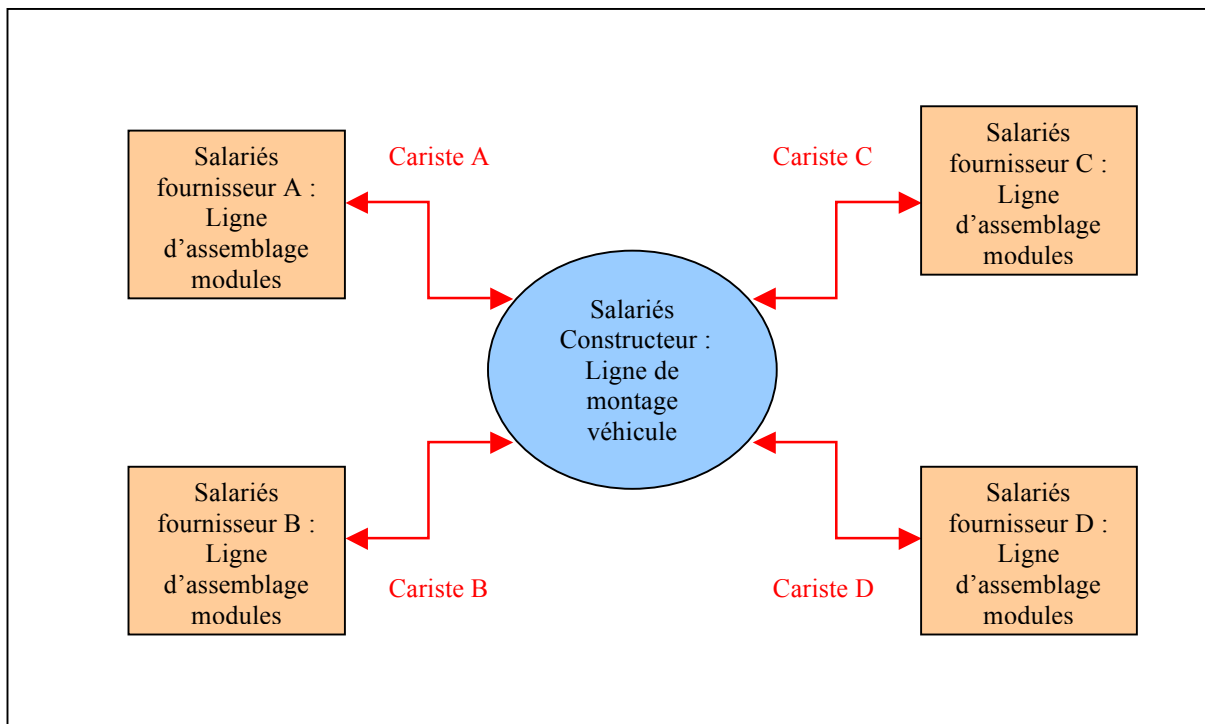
Salariés fournisseur A : Ligne d’assemblage modules

Cariste A

Cariste C

Salariés fournisseur C : Ligne d’assemblage modules

Salariés Constructeur : Ligne de montage véhicule

Salariés fournisseur B : Ligne d’assemblage modules

Cariste B

Cariste D

Salariés fournisseur D : Ligne d’assemblage modules